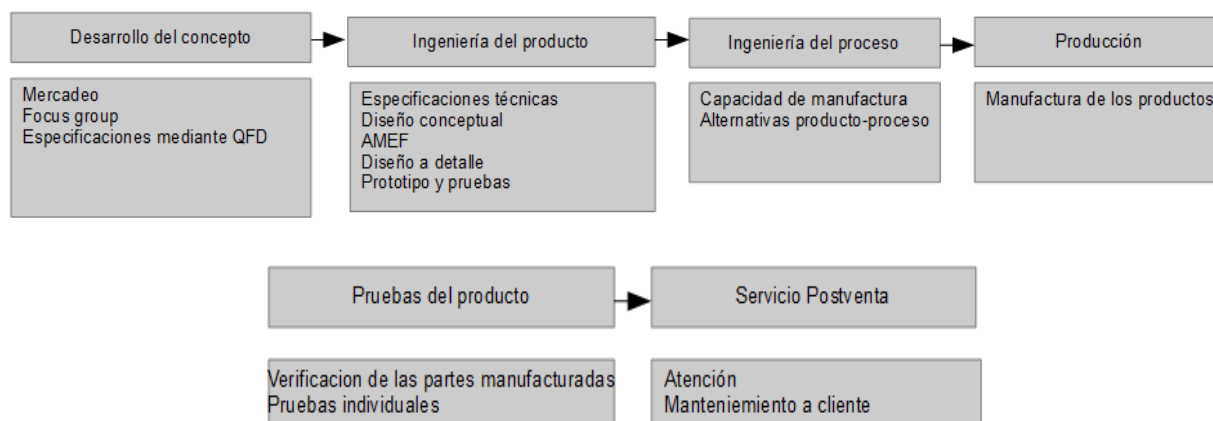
Desarrollo del concepto

Mercadeo
Focus group
Especificaciones mediante QFD

Ingeniería del producto

Especificaciones técnicas
Diseño conceptual
AMEF
Diseño a detalle
Prototipo y pruebas

Ingeniería del proceso

Capacidad de manufactura
Alternativas producto-proceso

Producción

Manufactura de los productos

Pruebas del producto

Verificacion de las partes manufacturadas
Pruebas individuales

Servicio Postventa

Atención
Manteniemiento a cliente